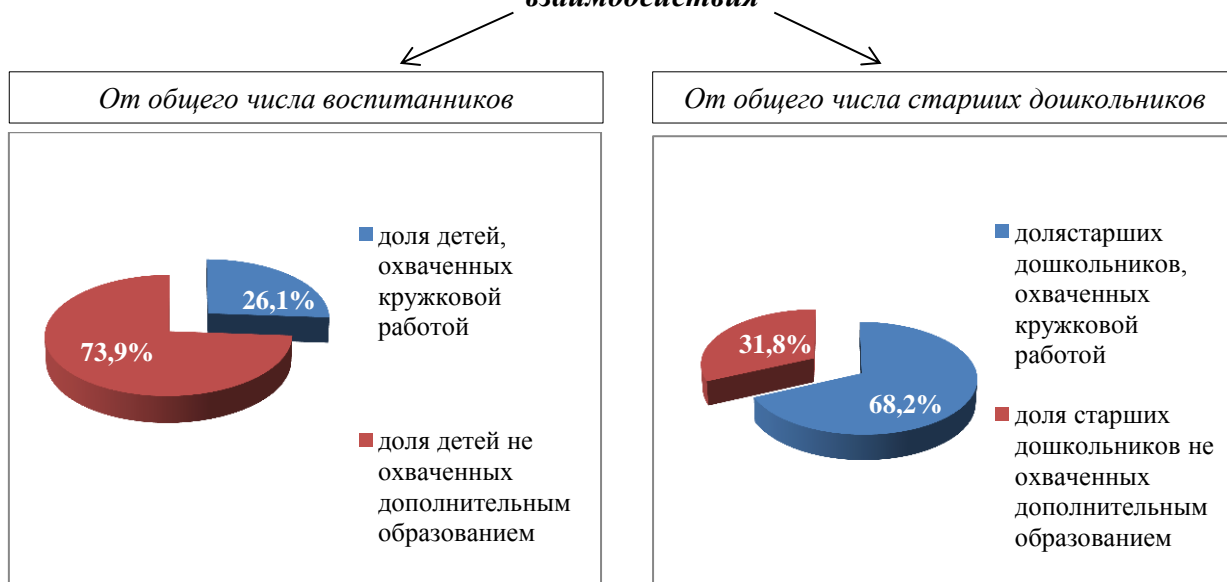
взаимодействия

От общего числа воспитанников

26,1%

73,9%

доля детей, охваченных кружковой работой

доля детей не охваченных дополнительным образованием

От общего числа старших дошкольников

31,8%

68,2%

долястарших дошкольников, охваченных кружковой работой

доля старших дошкольников не охваченных дополнительным образованием